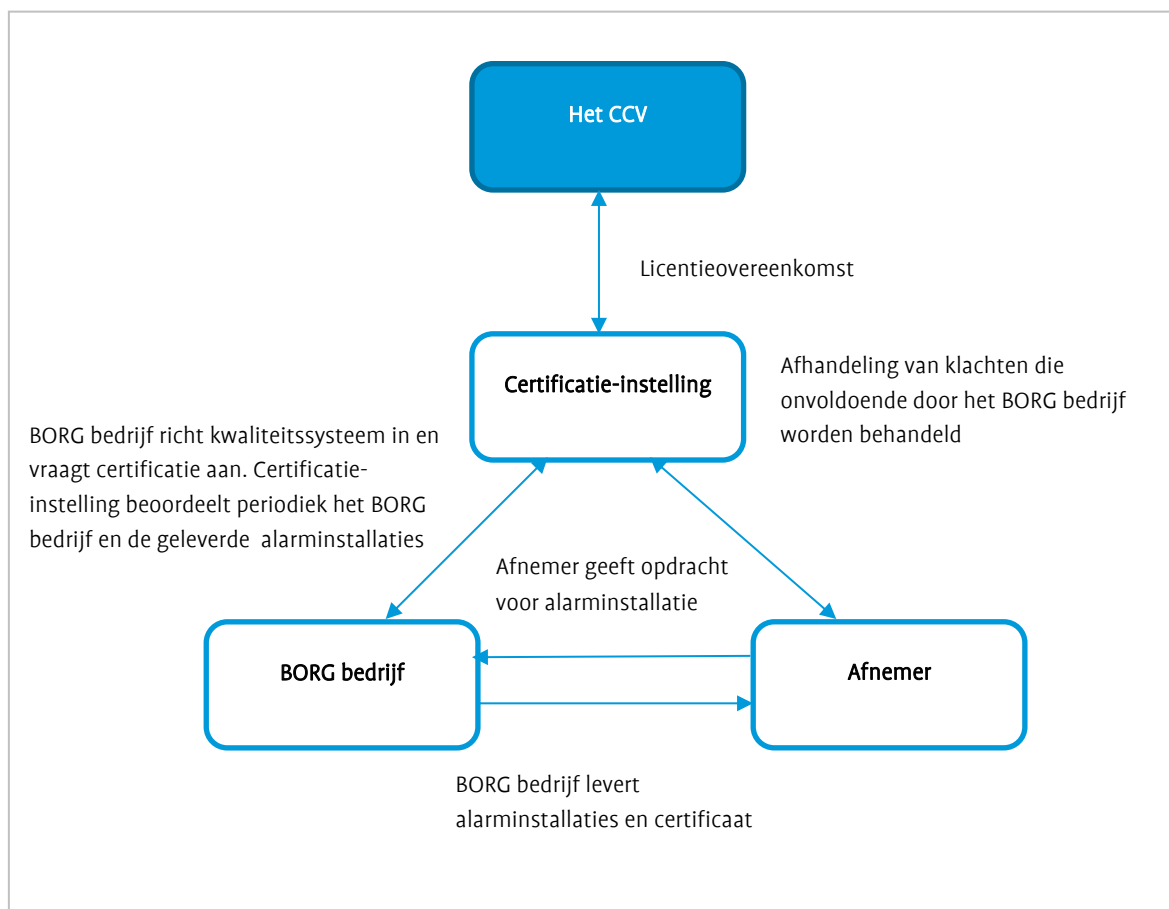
Het CCV

Licentieovereenkomst

Certificatie-instelling

Afhandeling van klachten die onvoldoende door het BORG bedrijf worden behandeld

BORG bedrijf richt kwaliteitssysteem in en vraagt certificatie aan. Certificatie-instelling beoordeelt periodiek het BORG bedrijf en de geleverde alarminstallaties

Afnemer geeft opdracht voor alarminstallatie

BORG bedrijf

Afnemer

BORG bedrijf levert alarminstallaties en certificaat